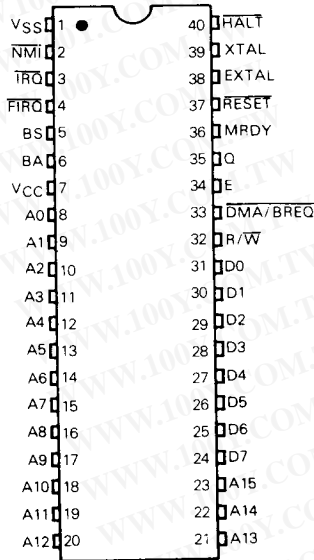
$V_{SS}$ 1
$\overline{NMI}$ 2
$\overline{IRQ}$ 3
$\overline{FIRQ}$ 4
BS 5
BA 6
$V_{CC}$ 7
A0 8
A1 9
A2 10
A3 11
A4 12
A5 13
A6 14
A7 15
A8 16
A9 17
A10 18
A11 19
A12 20

40 $\overline{HALT}$
39 XTAL
38 EXTAL
37 $\overline{RESET}$
36 MRDY
35 Q
34 E
33 $\overline{DMA/BREQ}$
32 $R/\overline{W}$
31 D0
30 D1
29 D2
28 D3
27 D4
26 D5
25 D6
24 D7
23 A15
22 A14
21 A13

WWW.100Y.COM.TW